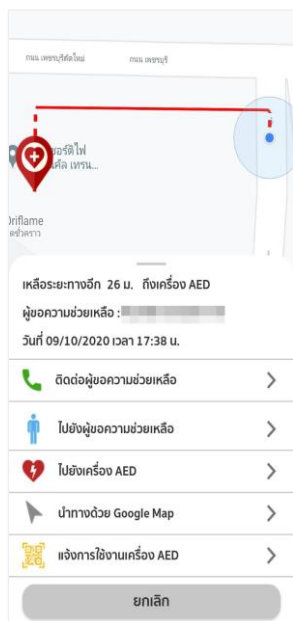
ถนน เพชรบุรีตัดใหม่
ถนน เพชรบุรี
ซอร์ตไฟ
คัล เทรน...
Oriflame
ชั่วคราว

เหลือระยะทางอีก 26 ม. ถึงเครื่อง AED
ผู้ขอความช่วยเหลือ : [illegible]
วันที่ 09/10/2020 เวลา 17:38 น.

ติดต่อผู้ขอความช่วยเหลือ
ไปยังผู้ขอความช่วยเหลือ
ไปยังเครื่อง AED
นำทางด้วย Google Map
แจ้งการใช้งานเครื่อง AED

ยกเลิก